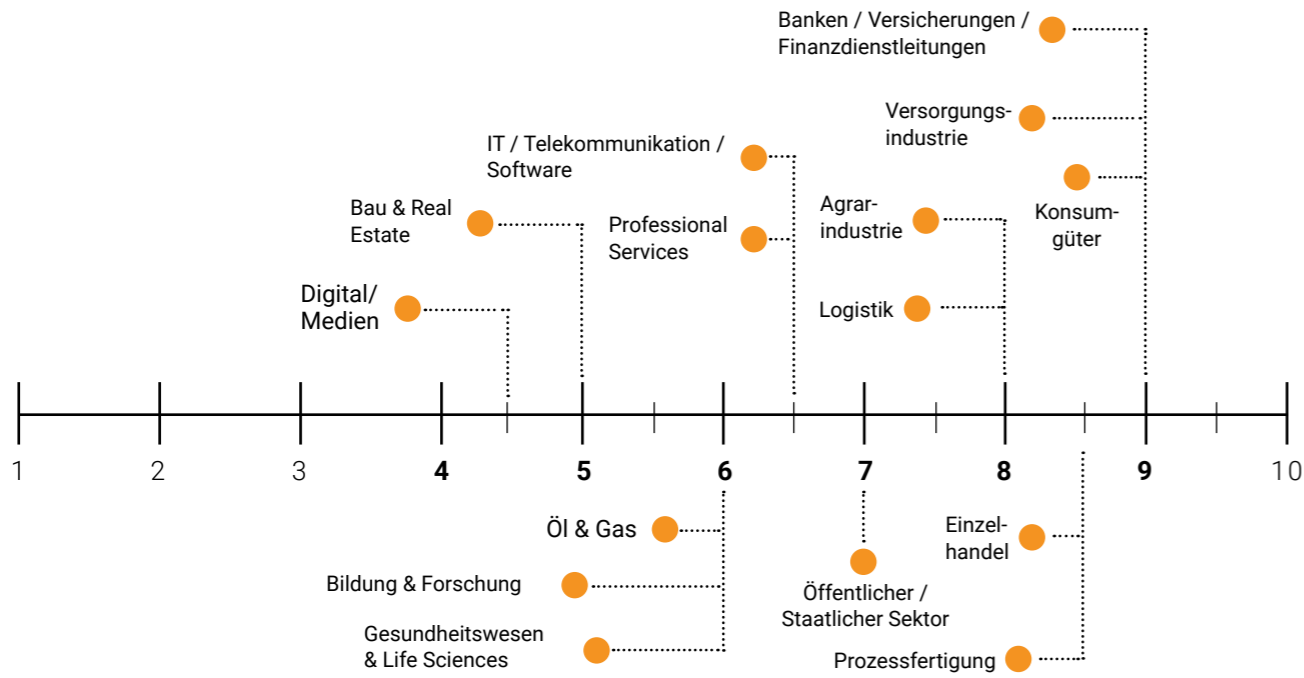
Banken / Versicherungen / Finanzdienstleitungen

Versorgungsindustrie

IT / Telekommunikation / Software

Konsumgüter

Bau & Real Estate

Professional Services

Agrarindustrie

Digital/ Medien

Logistik

1 2 3 4 5 6 7 8 9 10

Öl & Gas

Einzelhandel

Bildung & Forschung

Öffentlicher / Staatlicher Sektor

Gesundheitswesen & Life Sciences

Prozessfertigung